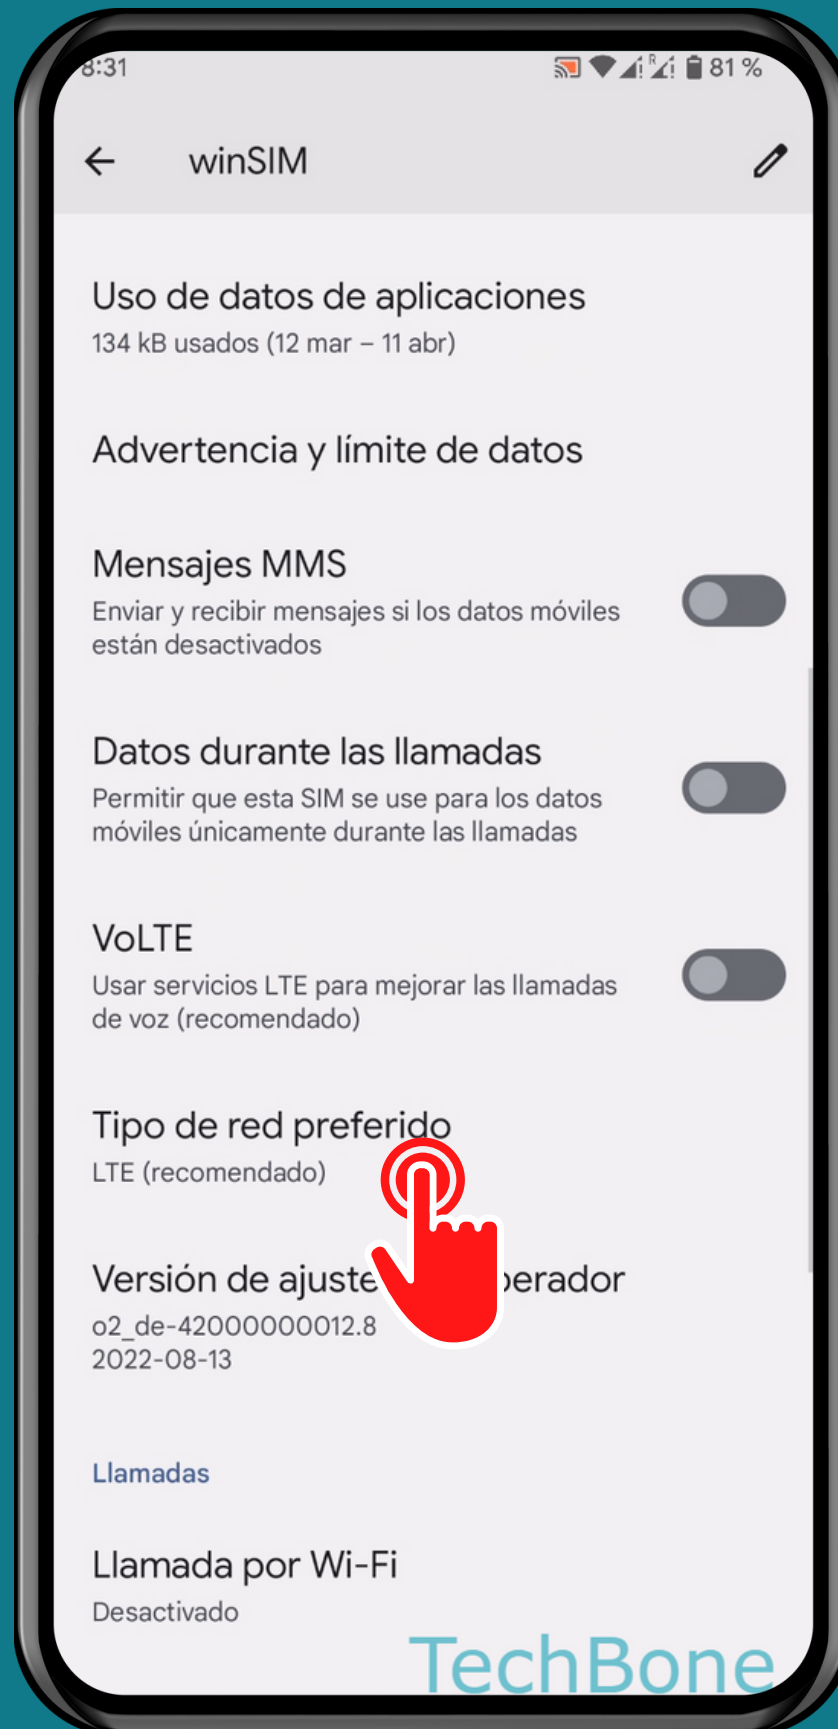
8:31 81 %

winSIM

Uso de datos de aplicaciones
134 kB usados (12 mar – 11 abr)

Advertencia y límite de datos

Mensajes MMS
Enviar y recibir mensajes si los datos móviles están desactivados

Datos durante las llamadas
Permitir que esta SIM se use para los datos móviles únicamente durante las llamadas

VoLTE
Usar servicios LTE para mejorar las llamadas de voz (recomendado)

Tipo de red preferido
LTE (recomendado)

Versión de ajuste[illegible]perador
o2_de-42000000012.8
2022-08-13

Llamadas

Llamada por Wi-Fi
Desactivado

TechBone